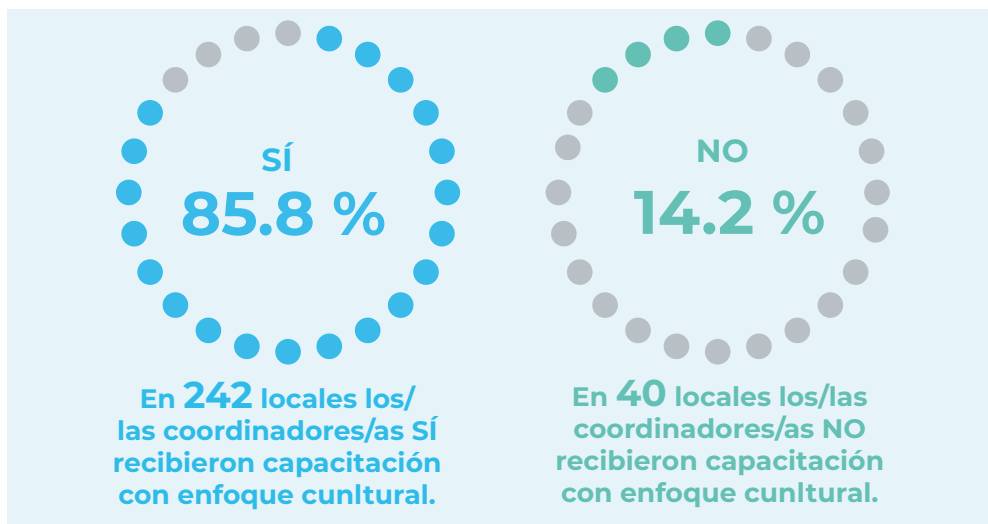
SÍ
85.8 %

En 242 locales los/las coordinadores/as SÍ recibieron capacitación con enfoque cunltural.

NO
14.2 %

En 40 locales los/las coordinadores/as NO recibieron capacitación con enfoque cunltural.